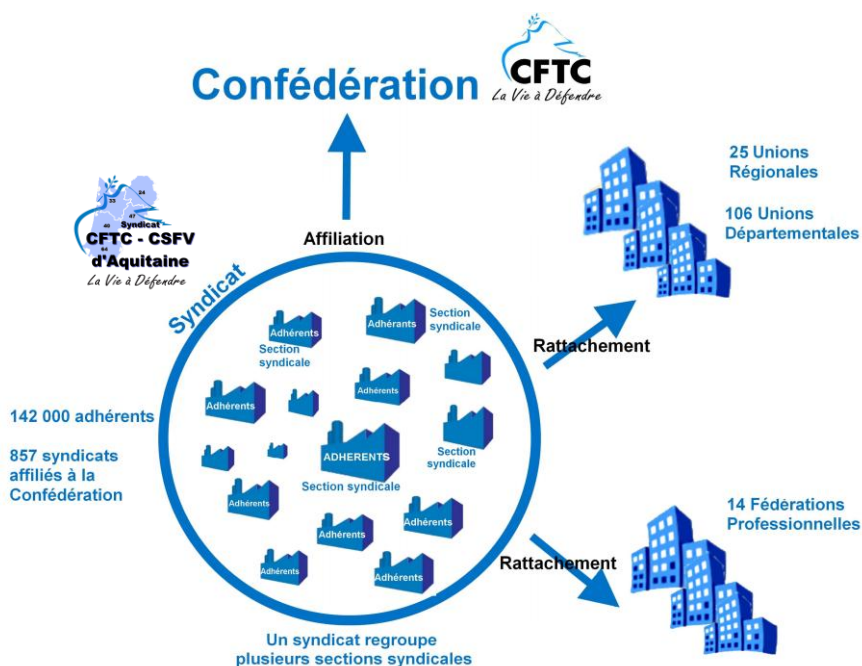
Confédération

CFTC
La Vie à Défendre

24
33
47
40
64
Syndicat
CFTC - CSFV
d'Aquitaine
La Vie à Défendre

Affiliation

Syndicat

25 Unions Régionales

106 Unions Départementales

Rattachement

Adhérents
Section syndicale

Adhérents
Section syndicale

Adhérents

Adhérents

142 000 adhérents

857 syndicats affiliés à la Confédération

ADHERENTS
Section syndicale

Section syndicale

Adhérents

Adhérents

Adhérents

Adhérents

Adhérents

14 Fédérations Professionnelles

Rattachement

Un syndicat regroupe plusieurs sections syndicales